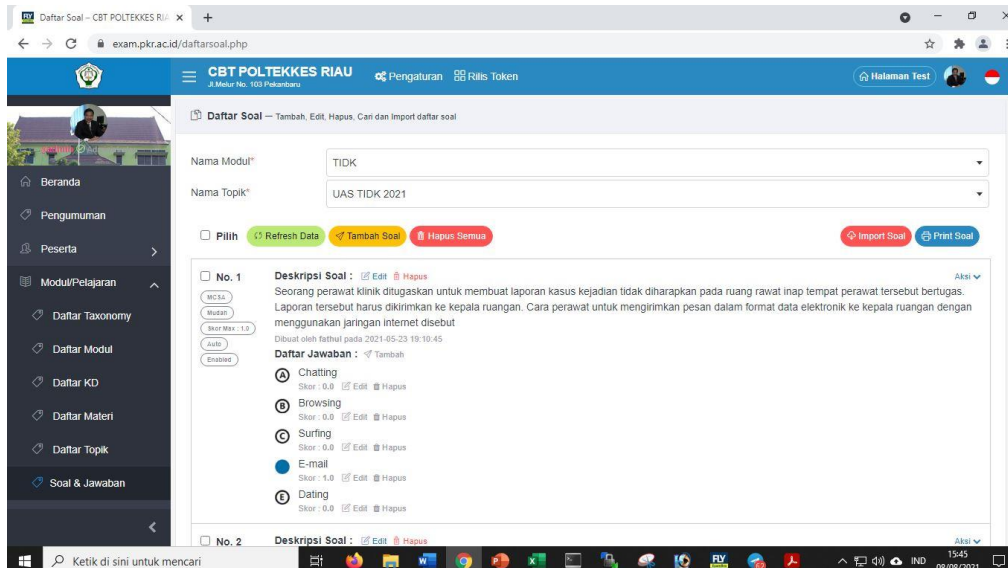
Daftar Soal – CBT POLTEKKES RIA ×

exam.pkr.ac.id/daftarsoal.php

CBT POLTEKKES RIAU
Jl.Melur No. 103 Pekanbaru

Pengaturan Rilis Token

Halaman Test

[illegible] Admin

Beranda
Pengumuman
Peserta
Modul/Pelajaran
Daftar Taxonomy
Daftar Modul
Daftar KD
Daftar Materi
Daftar Topik
Soal & Jawaban

Daftar Soal — Tambah, Edit, Hapus, Cari dan Import daftar soal

Nama Modul* TIDK
Nama Topik* UAS TIDK 2021

Pilih Refresh Data Tambah Soal Hapus Semua Import Soal Print Soal

No. 1
MCSA
Mudah
Skor Max : 1.0
Auto
Enabled

Deskripsi Soal : Edit Hapus
Aksi

Seorang perawat klinik ditugaskan untuk membuat laporan kasus kejadian tidak diharapkan pada ruang rawat inap tempat perawat tersebut bertugas. Laporan tersebut harus dikirimkan ke kepala ruangan. Cara perawat untuk mengirimkan pesan dalam format data elektronik ke kepala ruangan dengan menggunakan jaringan internet disebut

Dibuat oleh fathul pada 2021-05-23 19:10:45

Daftar Jawaban : Tambah

A Chatting
Skor : 0.0 Edit Hapus
B Browsing
Skor : 0.0 Edit Hapus
C Surfing
Skor : 0.0 Edit Hapus
E-mail
Skor : 1.0 Edit Hapus
E Dating
Skor : 0.0 Edit Hapus

No. 2
Deskripsi Soal : Edit Hapus
Aksi

Ketik di sini untuk mencari

IND 15:45 08/08/2021